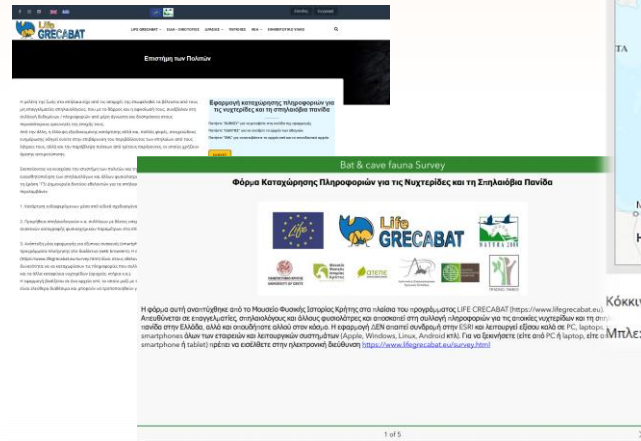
LIFE GRECABAT

Επιστήμη των Πολιτών

Εφαρμογή καταγραφής πληροφοριών για τις νυχτερίδες και την σπηλαιόβια πανίδα

Bat & cave fauna Survey

Φόρμα Καταχώρησης Πληροφοριών για τις Νυχτερίδες και τη Σπηλαιόβια Πανίδα

Life GRECABAT

NATURA 2000

Η φόρμα αυτή αναπτύχθηκε από το Μουσείο Φυσικής Ιστορίας Κρήτης στο πλαίσιο του προγράμματος LIFE CRECABAT (https://www.lifegrecabat.eu). Απευθύνεται σε επαγγελματίες, σπηλαιολόγους και άλλους φυσιολάτρες και αποσκοπεί στη συλλογή πληροφοριών για τις αποικίες νυχτερίδων και τη σπηλαιόβια πανίδα στην Ελλάδα, αλλά και οπουδήποτε αλλού στον κόσμο. Η εφαρμογή ΔΕΝ απαιτεί συνδρομή στην ESRI και λειτουργεί εξίσου καλά σε PC, laptop, smartphones όλων των εταιρειών και λειτουργικών συστημάτων (Apple, Windows, Linux, Android κλπ). Για να ξεκινήσετε (είτε από PC ή laptop, είτε από smartphone ή tablet) πρέπει να εισέλθετε στην ηλεκτρονική διεύθυνση https://www.lifegrecabat.eu/survey.html

1 of 5

Κόκκιν

Μπλε